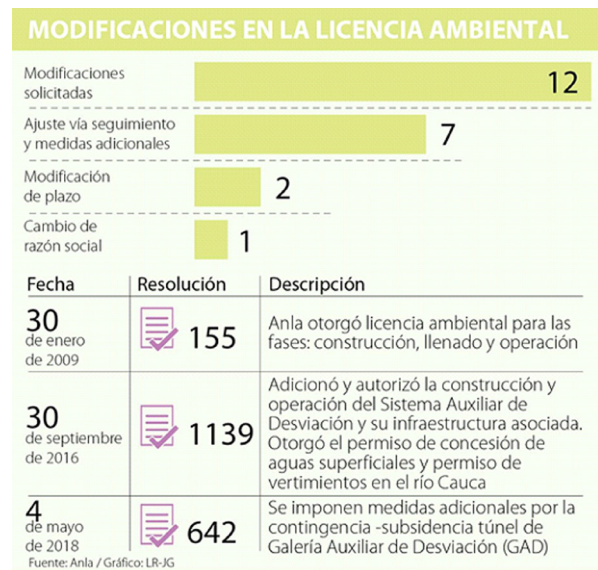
MODIFICACIONES EN LA LICENCIA AMBIENTAL

Modificaciones solicitadas 12

Ajuste vía seguimiento y medidas adicionales 7

Modificación de plazo 2

Cambio de razón social 1

| Fecha | Resolución | Descripción |
|---|---|---|
| 30 de enero de 2009 | 155 | Anla otorgó licencia ambiental para las fases: construcción, llenado y operación |
| 30 de septiembre de 2016 | 1139 | Adicionó y autorizó la construcción y operación del Sistema Auxiliar de Desviación y su infraestructura asociada. Otorgó el permiso de concesión de aguas superficiales y permiso de vertimientos en el río Cauca |
| 4 de mayo de 2018 | 642 | Se imponen medidas adicionales por la contingencia -subsidencia túnel de Galería Auxiliar de Desviación (GAD) |

Fuente: Anla / Gráfico: LR-JG